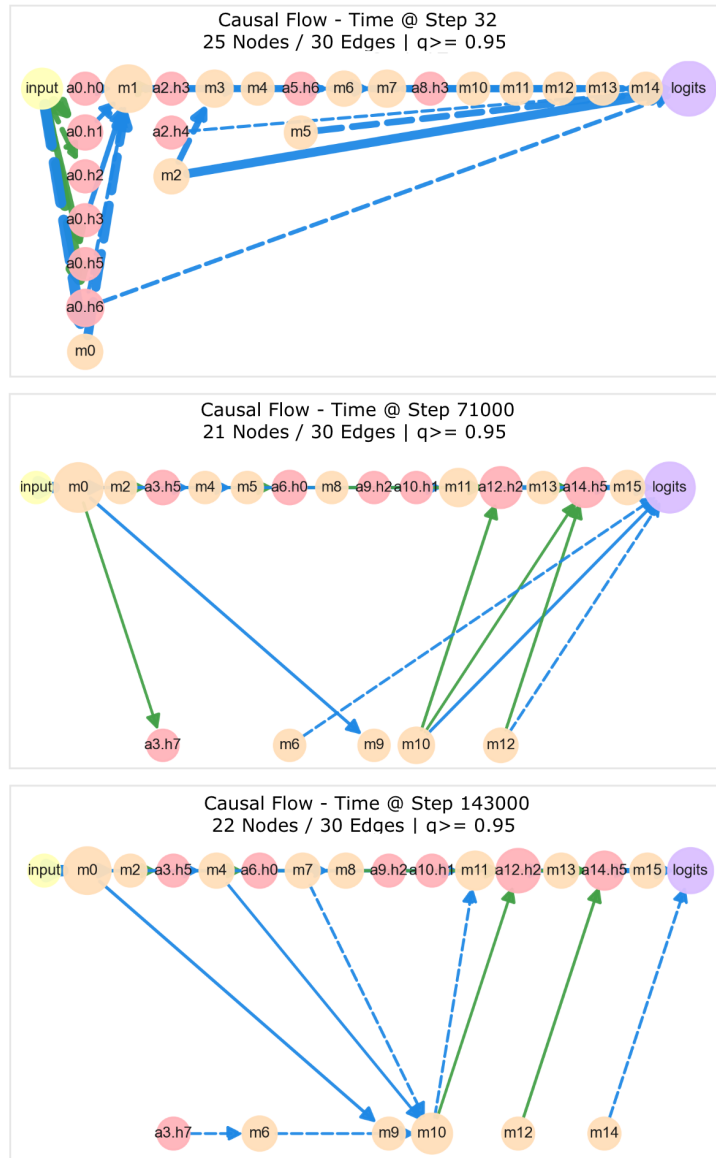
Causal Flow - Time @ Step 32
25 Nodes / 30 Edges | q>= 0.95

input a0.h0 m1 a2.h3 m3 m4 a5.h6 m6 m7 a8.h3 m10 m11 m12 m13 m14 logits
a0.h1 a2.h4 m5
a0.h2 m2
a0.h3
a0.h5
a0.h6
m0

Causal Flow - Time @ Step 71000
21 Nodes / 30 Edges | q>= 0.95

input m0 m2 a3.h5 m4 m5 a6.h0 m8 a9.h2 a10.h1 m11 a12.h2 m13 a14.h5 m15 logits
a3.h7 m6 m9 m10 m12

Causal Flow - Time @ Step 143000
22 Nodes / 30 Edges | q>= 0.95

input m0 m2 a3.h5 m4 a6.h0 m7 m8 a9.h2 a10.h1 m11 a12.h2 m13 a14.h5 m15 logits
a3.h7 m6 m9 m10 m12 m14